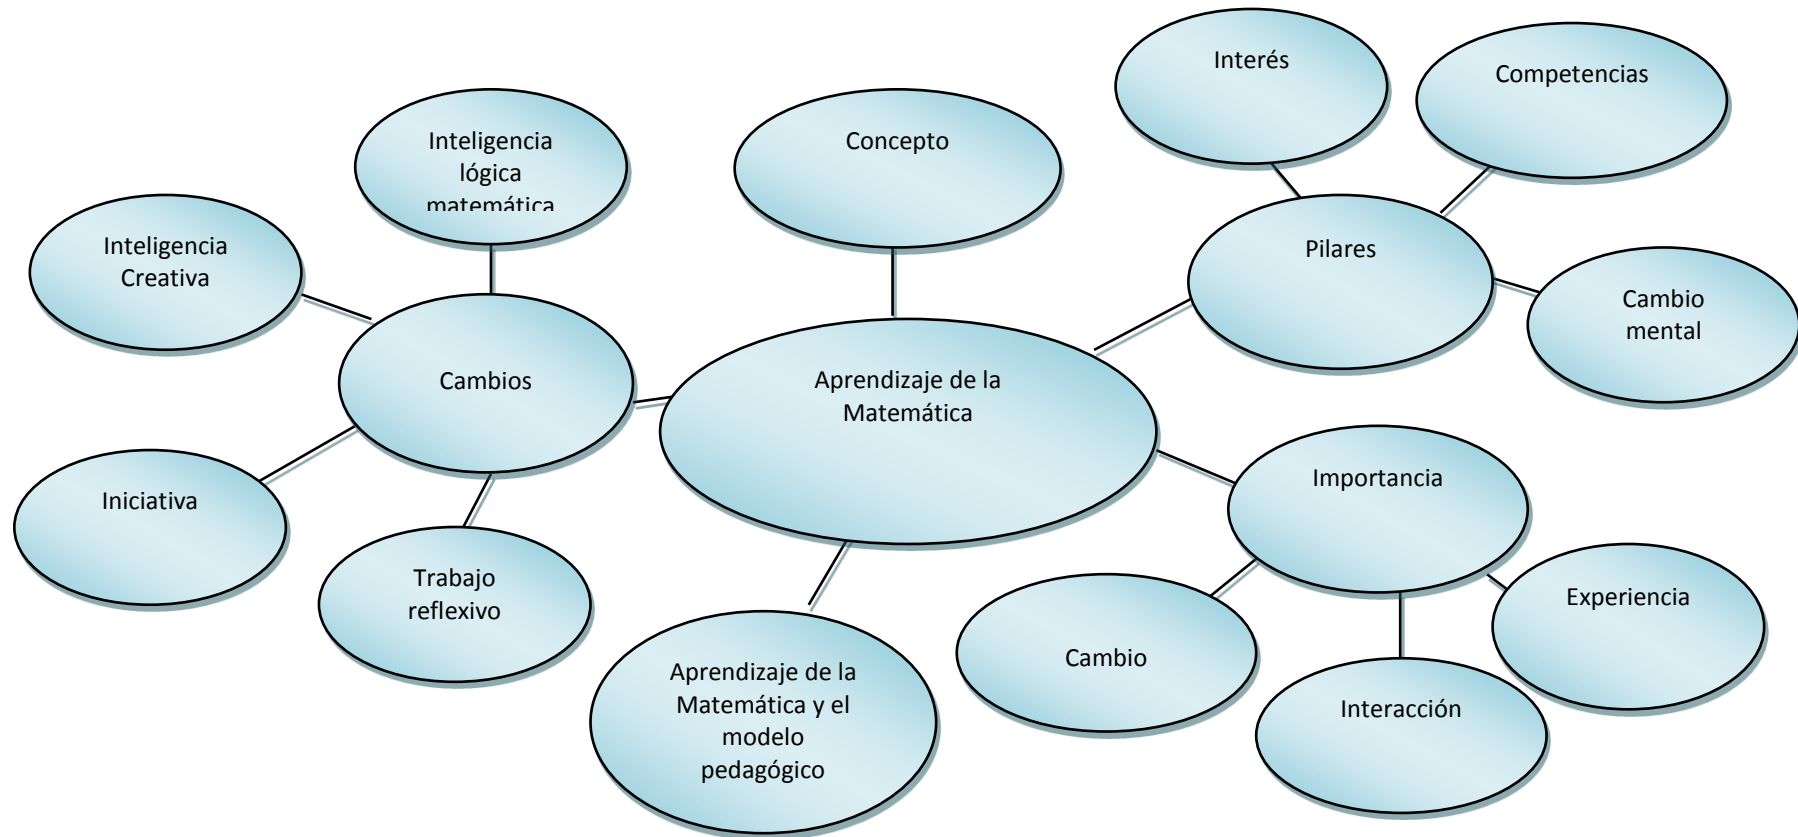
Interés

Competencias

Concepto

Inteligencia lógica matemática

Inteligencia Creativa

Pilares

Cambio mental

Cambios

Aprendizaje de la Matemática

Importancia

Iniciativa

Trabajo reflexivo

Experiencia

Cambio

Interacción

Aprendizaje de la Matemática y el modelo pedagógico